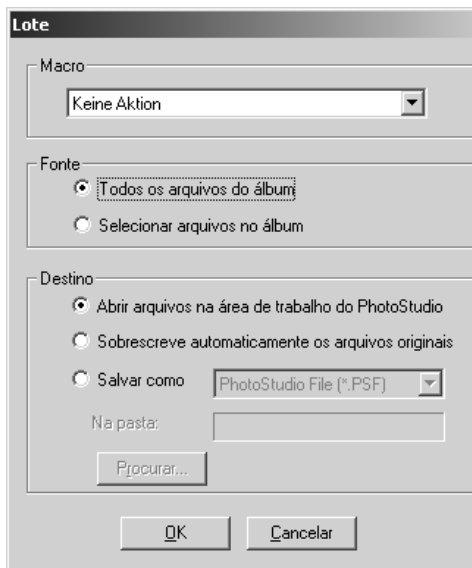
Lote

Macro

Keine Aktion

Fonte

Todos os arquivos do álbum

Selecionar arquivos no álbum

Destino

Abrir arquivos na área de trabalho do PhotoStudio

Sobrescreve automaticamente os arquivos originais

Salvar como

PhotoStudio File (*.PSF)

Na pasta:

Procurar...

OK

Cancelar